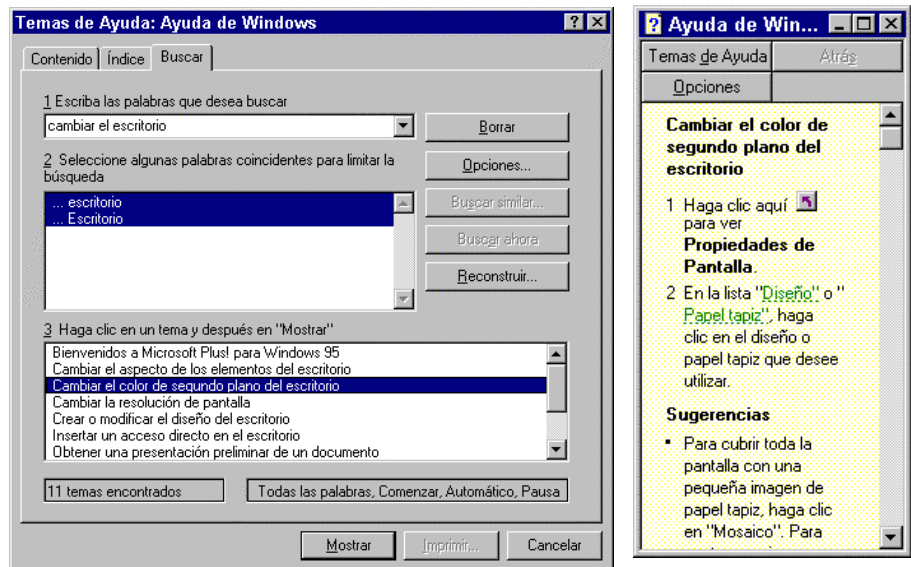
Temas de Ayuda: Ayuda de Windows

Contenido | Índice | Buscar

1 Escriba las palabras que desea buscar

cambiar el escritorio

Borrar

2 Seleccione algunas palabras coincidentes para limitar la búsqueda

... escritorio
... Escritorio

Opciones...

Buscar similar...

Buscar ahora

Reconstruir...

3 Haga clic en un tema y después en "Mostrar"

Bienvenidos a Microsoft Plus! para Windows 95
Cambiar el aspecto de los elementos del escritorio
Cambiar el color de segundo plano del escritorio
Cambiar la resolución de pantalla
Crear o modificar el diseño del escritorio
Insertar un acceso directo en el escritorio
Obtener una presentación preliminar de un documento

11 temas encontrados

Todas las palabras, Comenzar, Automático, Pausa

Mostrar

Imprimir...

Cancelar

Ayuda de Win...

Temas de Ayuda

Atrás

Opciones

Cambiar el color de segundo plano del escritorio

1 Haga clic aquí para ver Propiedades de Pantalla.

2 En la lista "Diseño" o "Papel tapiz", haga clic en el diseño o papel tapiz que desee utilizar.

Sugerencias

▪ Para cubrir toda la pantalla con una pequeña imagen de papel tapiz, haga clic en "Mosaico". Para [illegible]